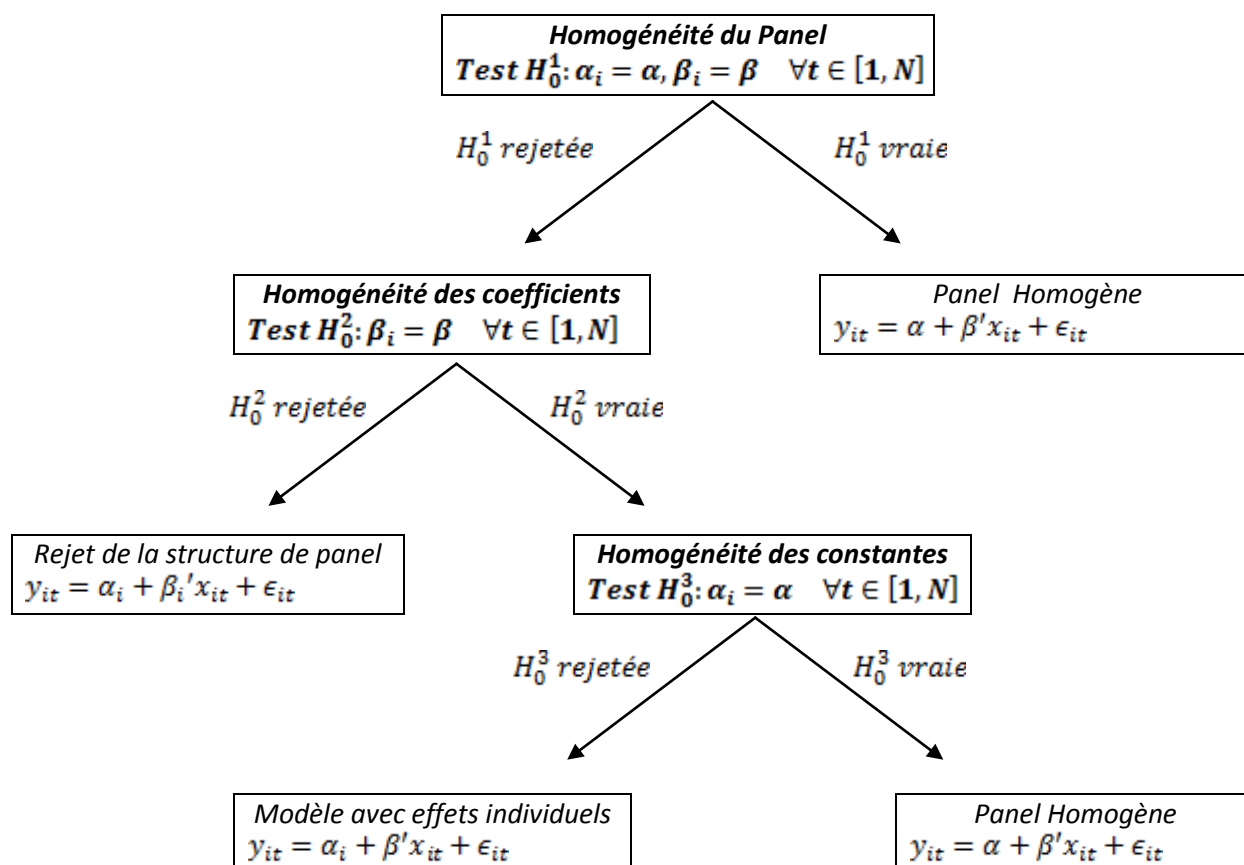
Homogénéité du Panel
$\text{Test } H_0^1: \alpha_i = \alpha, \beta_i = \beta \quad \forall t \in [1, N]$

$H_0^1$ rejetée

$H_0^1$ vraie

Homogénéité des coefficients
$\text{Test } H_0^2: \beta_i = \beta \quad \forall t \in [1, N]$

Panel Homogène
$y_{it} = \alpha + \beta' x_{it} + \epsilon_{it}$

$H_0^2$ rejetée

$H_0^2$ vraie

Rejet de la structure de panel
$y_{it} = \alpha_i + \beta_i' x_{it} + \epsilon_{it}$

Homogénéité des constantes
$\text{Test } H_0^3: \alpha_i = \alpha \quad \forall t \in [1, N]$

$H_0^3$ rejetée

$H_0^3$ vraie

Modèle avec effets individuels
$y_{it} = \alpha_i + \beta' x_{it} + \epsilon_{it}$

Panel Homogène
$y_{it} = \alpha + \beta' x_{it} + \epsilon_{it}$